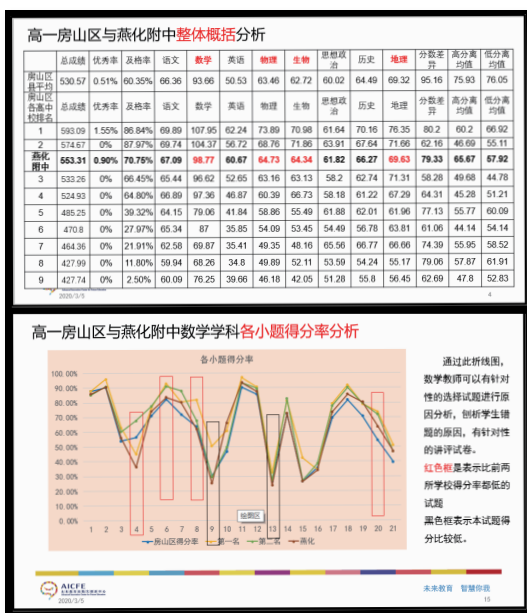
高一房山区与燕化附中整体概括分析

| | 总成绩 | 优秀率 | 及格率 | 语文 | 数学 | 英语 | 物理 | 生物 | 思想政治 | 历史 | 地理 | 分数差异 | 高分离均值 | 低分离均值 |
|---|---|---|---|---|---|---|---|---|---|---|---|---|---|---|
| 房山区县平均 | 530.57 | 0.51% | 60.35% | 66.36 | 93.66 | 50.53 | 63.46 | 62.72 | 60.02 | 64.49 | 69.32 | 95.16 | 75.93 | 76.05 |
| 房山区各高中校排名 | 总成绩 | 优秀率 | 及格率 | 语文 | 数学 | 英语 | 物理 | 生物 | 思想政治 | 历史 | 地理 | 分数差异 | 高分离均值 | 低分离均值 |
| 1 | 593.09 | 1.55% | 86.84% | 69.89 | 107.95 | 62.24 | 73.89 | 70.98 | 61.64 | 70.16 | 76.35 | 80.2 | 60.2 | 66.92 |
| 2 | 574.67 | 0% | 87.97% | 69.74 | 104.37 | 56.72 | 68.76 | 71.86 | 63.91 | 67.64 | 71.66 | 62.16 | 46.19 | 55.11 |
| 燕化附中 | 553.31 | 0.90% | 70.75% | 67.09 | 98.77 | 60.67 | 64.73 | 64.34 | 61.82 | 66.27 | 69.63 | 79.33 | 65.67 | 57.92 |
| 3 | 533.26 | 0% | 66.45% | 65.44 | 96.62 | 52.65 | 63.16 | 63.13 | 58.2 | 62.74 | 71.31 | 58.28 | 49.68 | 44.78 |
| 4 | 524.93 | 0% | 64.80% | 66.89 | 97.36 | 46.87 | 60.39 | 66.73 | 58.18 | 61.22 | 67.29 | 64.31 | 45.28 | 51.21 |
| 5 | 485.25 | 0% | 39.32% | 64.15 | 79.06 | 41.84 | 58.86 | 55.49 | 61.88 | 62.01 | 61.96 | 77.13 | 55.77 | 60.09 |
| 6 | 470.8 | 0% | 27.97% | 65.34 | 87 | 35.85 | 54.09 | 53.45 | 54.49 | 56.78 | 63.81 | 61.06 | 44.14 | 54.14 |
| 7 | 464.36 | 0% | 21.91% | 62.58 | 69.87 | 35.41 | 49.35 | 48.16 | 65.56 | 66.77 | 66.66 | 74.39 | 55.95 | 58.52 |
| 8 | 427.99 | 0% | 11.80% | 59.94 | 68.26 | 34.8 | 49.89 | 52.11 | 53.59 | 54.24 | 55.17 | 79.06 | 57.87 | 61.91 |
| 9 | 427.74 | 0% | 2.50% | 60.09 | 76.25 | 39.66 | 46.18 | 42.05 | 51.28 | 55.8 | 56.45 | 62.69 | 47.8 | 52.83 |

2020/3/5 4

高一房山区与燕化附中数学学科各小题得分率分析

各小题得分率

100.00% 90.00% 80.00% 70.00% 60.00% 50.00% 40.00% 30.00% 20.00% 10.00% 0.00%

1 2 3 4 5 6 7 8 9 10 11 12 13 14 15 16 17 18 19 20 21

绘图区

房山区得分率 第一名 第二名 燕化

通过此折线图，数学教师可以有针对性的选择试题进行原因分析，剖析学生错题的原因，有针对性的讲评试卷。

红色框是表示比前两所学校得分率都低的试题

黑色框表示本试题得分比较低。

AICFE

2020/3/5

未来教育 智慧你我

15